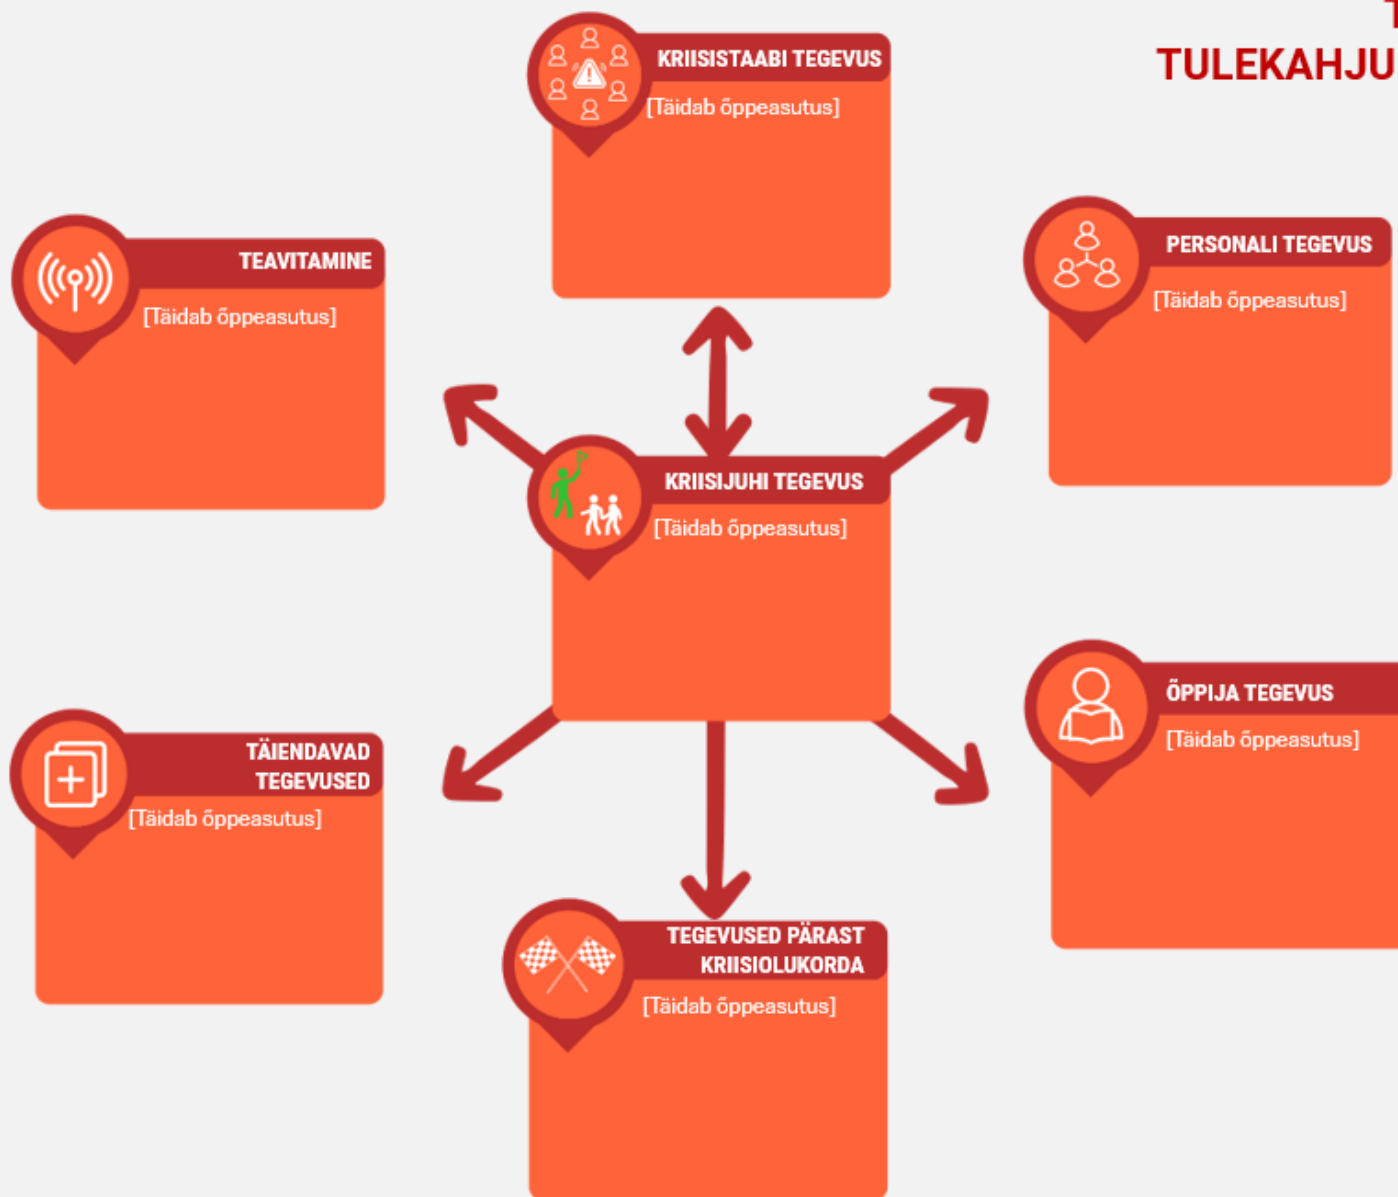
T
TULEKAHJU

KRIISISTAABI TEGEVUS
[Täidab õppeasutus]

TEAVITAMINE
[Täidab õppeasutus]

PERSONALI TEGEVUS
[Täidab õppeasutus]

KRIISIJUHI TEGEVUS
[Täidab õppeasutus]

ÕPPIJA TEGEVUS
[Täidab õppeasutus]

TÄIENDAVAD TEGEVUSED
[Täidab õppeasutus]

TEGEVUSED PÄRAST KRIISIOLUKORDA
[Täidab õppeasutus]